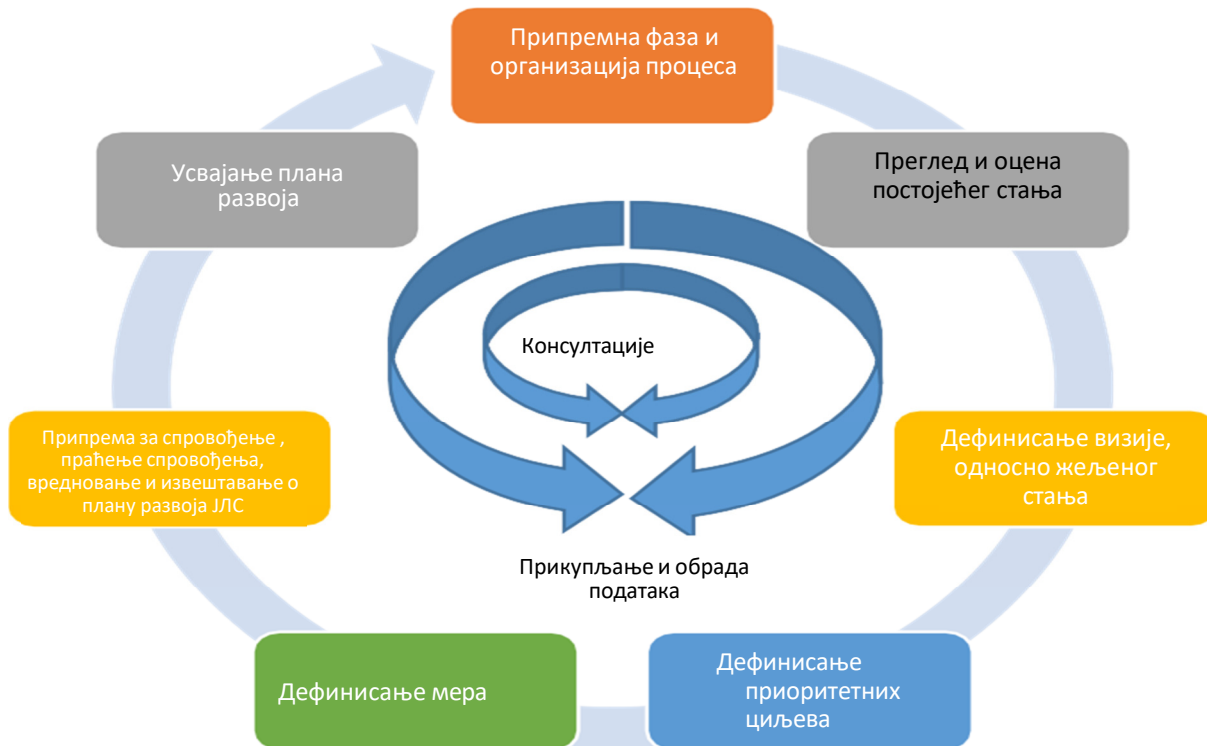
Припремна фаза и организација процеса

Преглед и оцена постојећег стања

Дефинисање визије, односно жељеног стања

Дефинисање приоритетних циљева

Дефинисање мера

Припрема за спровођење , праћење спровођења, вредновање и извештавање о плану развоја ЈЛС

Усвајање плана развоја

Консултације

Прикупљање и обрада података